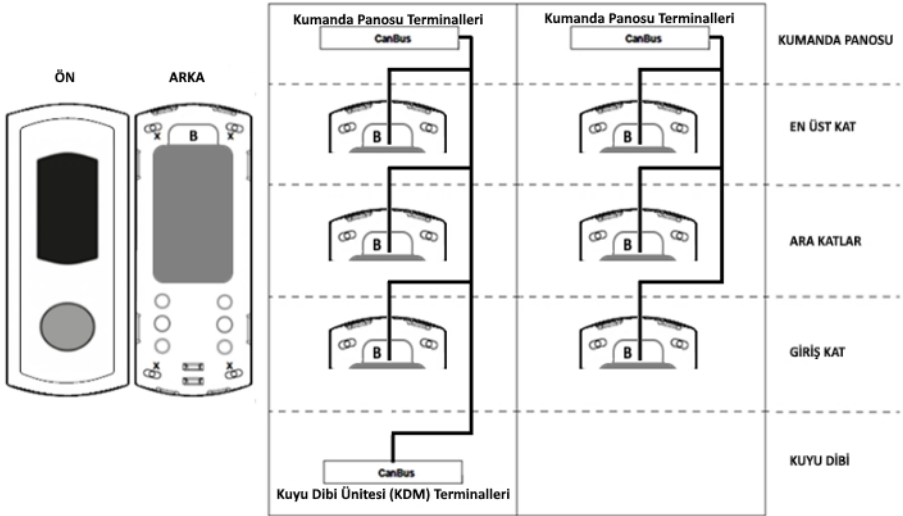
ÖN

ARKA

B

X

X

X

X

Kumanda Panosu Terminalleri

CanBus

B

B

B

CanBus

Kuyu Dibi Ünitesi (KDM) Terminalleri

Kumanda Panosu Terminalleri

CanBus

B

B

B

KUMANDA PANOSU

EN ÜST KAT

ARA KATLAR

GİRİŞ KAT

KUYU DİBİ